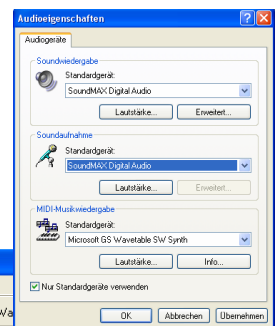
Audioeigenschaften

Audiogeräte

Soundwiedergabe
Standardgerät:
SoundMAX Digital Audio
Lautstärke...
Erweitert...

Soundaufnahme
Standardgerät:
SoundMAX Digital Audio
Lautstärke...
Erweitert...

MIDI-Musikwiedergabe
Standardgerät:
Microsoft GS Wavetable SW Synth
Lautstärke...
Info...

Nur Standardgeräte verwenden

OK
Abbrechen
Übernehmen

Wa